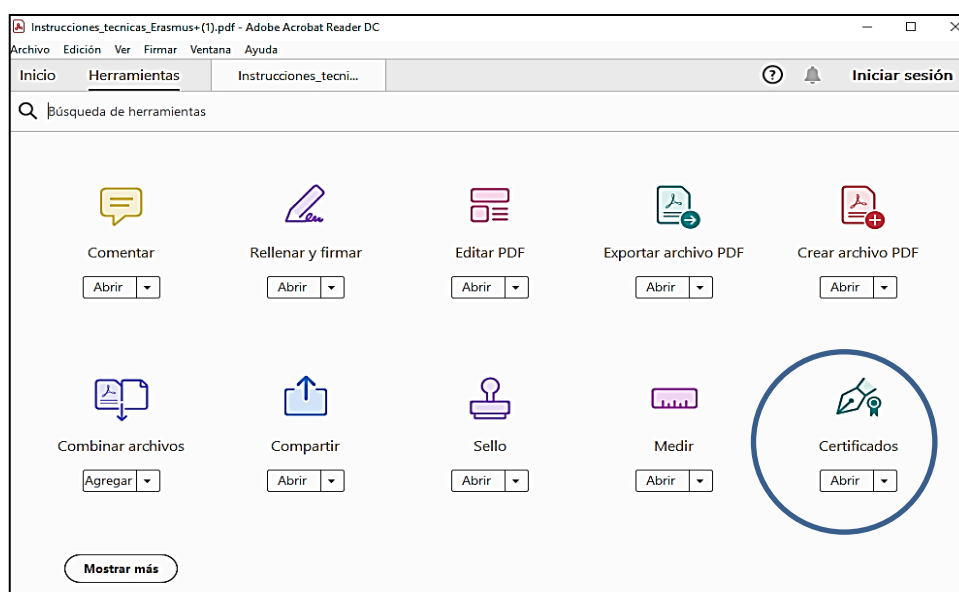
Instrucciones_tecnicas_Erasmus+(1).pdf - Adobe Acrobat Reader DC

Archivo Edición Ver Firmar Ventana Ayuda

Inicio Herramientas Instrucciones_tecni...

Iniciar sesión

Búsqueda de herramientas

Comentar
Abrir

Rellenar y firmar
Abrir

Editar PDF
Abrir

Exportar archivo PDF
Abrir

Crear archivo PDF
Abrir

Combinar archivos
Agregar

Compartir
Abrir

Sello
Abrir

Medir
Abrir

Certificados
Abrir

Mostrar más